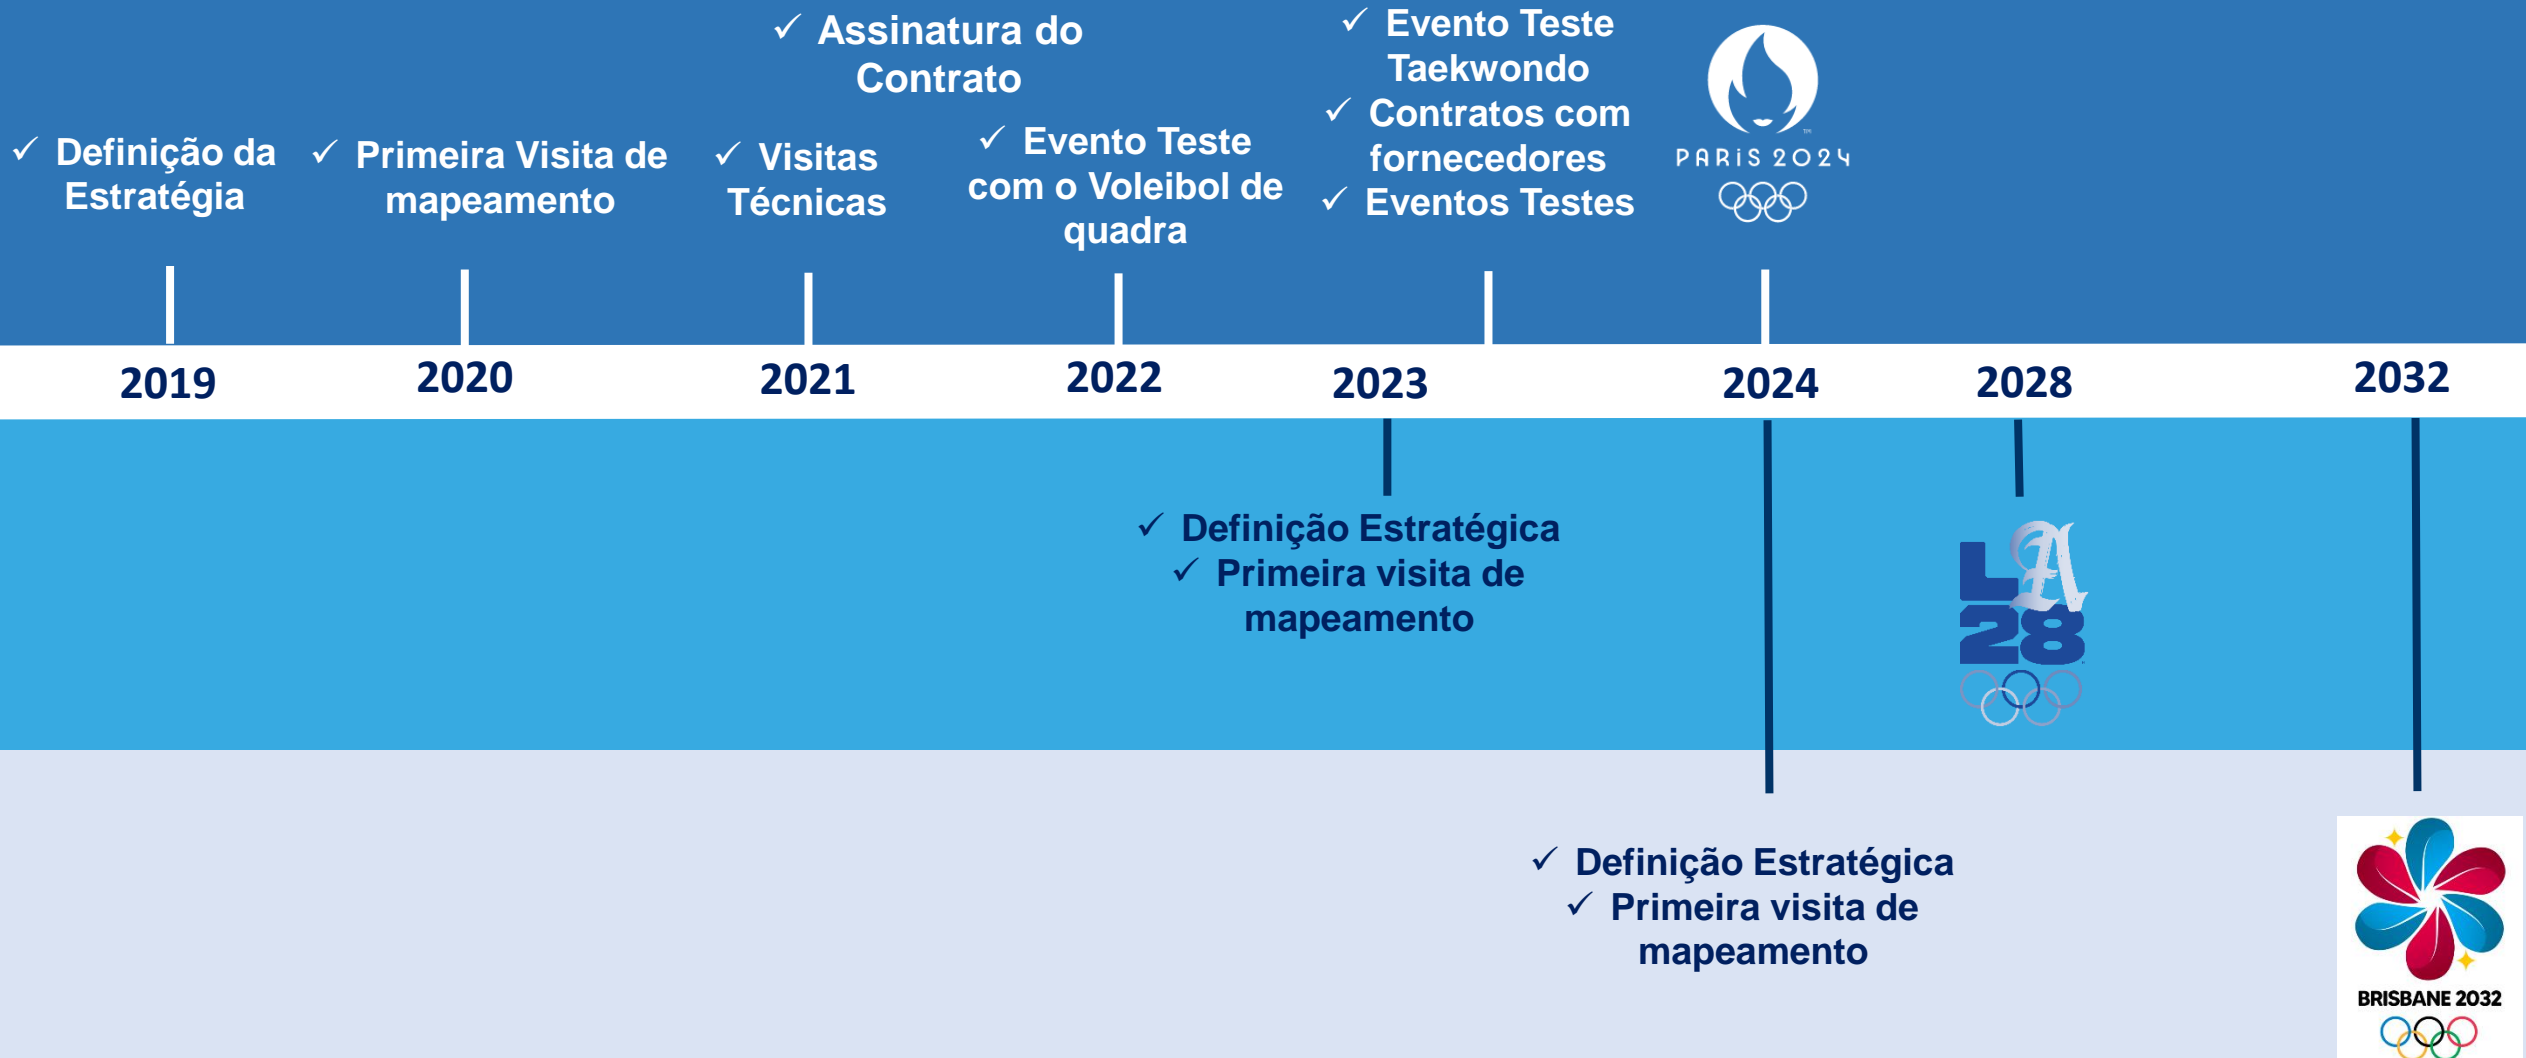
✓ Definição da Estratégia

✓ Primeira Visita de mapeamento

✓ Assinatura do Contrato

✓ Visitas Técnicas

✓ Evento Teste com o Voleibol de quadra

✓ Evento Teste Taekwondo
✓ Contratos com fornecedores
✓ Eventos Testes

PARIS 2024

2019 2020 2021 2022 2023 2024 2028 2032

✓ Definição Estratégica
✓ Primeira visita de mapeamento

LA 28

✓ Definição Estratégica
✓ Primeira visita de mapeamento

BRISBANE 2032